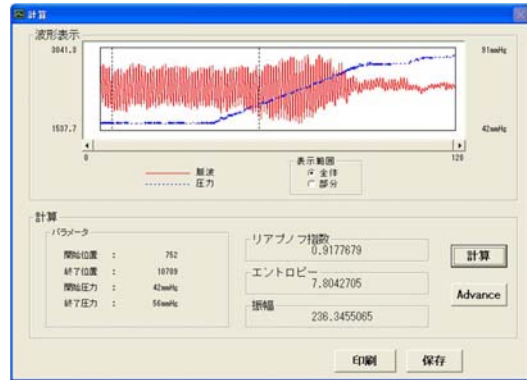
計算

波形表示

3041.9

1537.7

91mmHg

42mmHg

0

120

脈波
圧力

表示範囲
全体
部分

計算

パラメータ

開始位置 : 752
終了位置 : 10709
開始圧力 : 42mmHg
終了圧力 : 56mmHg

リアプノフ指数
0.9177679

エントロピー
7.8042705

振幅
236.3455065

計算

Advance

印刷

保存